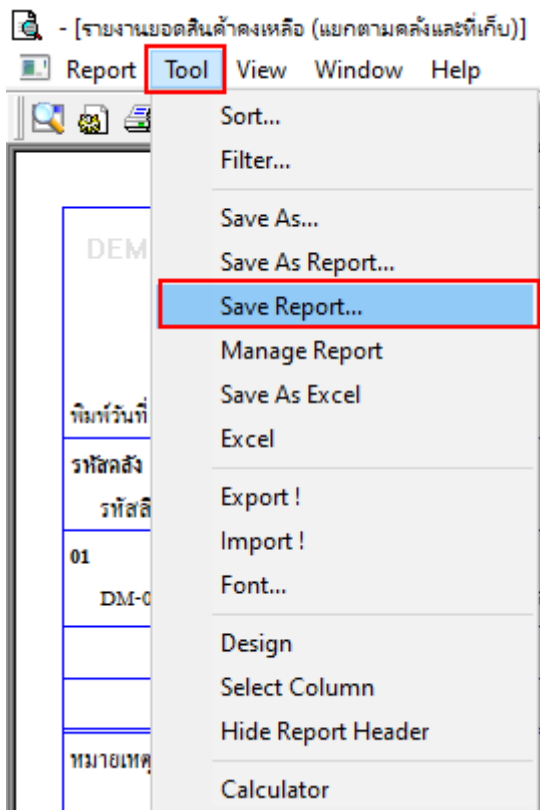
- [รายงานยอดสินค้าคงเหลือ (แยกตามคลังและที่เก็บ)]

Report Tool View Window Help

Sort...
Filter...
Save As...
Save As Report...
Save Report...
Manage Report
Save As Excel
Excel
Export !
Import !
Font...
Design
Select Column
Hide Report Header
Calculator

DEM
พิมพ์วันที่
รหัสคลัง
รหัสสิ
01
DM-0
หมายเหตุ